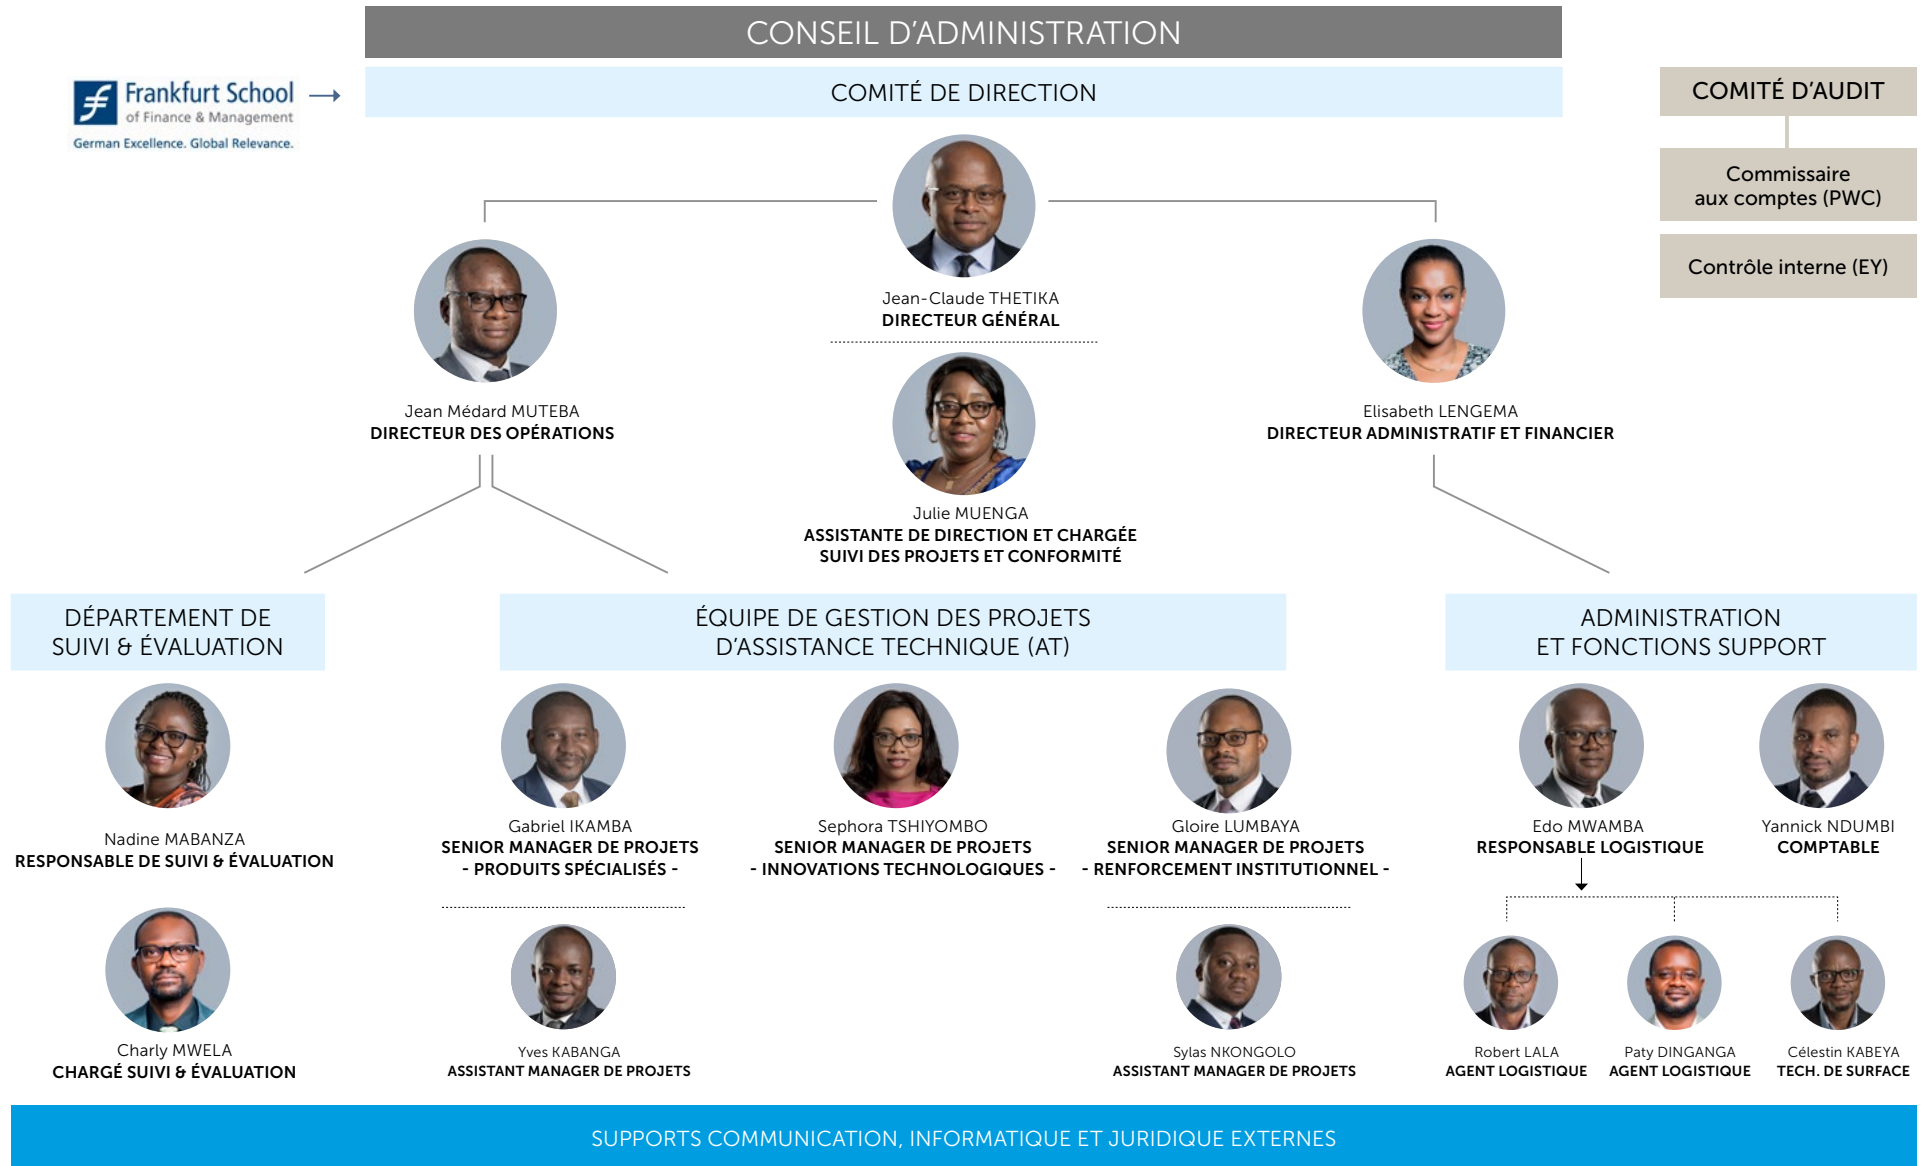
CONSEIL D'ADMINISTRATION

Frankfurt School of Finance & Management
German Excellence. Global Relevance.

COMITÉ DE DIRECTION

COMITÉ D'AUDIT

Commissaire aux comptes (PWC)

Contrôle interne (EY)

Jean-Claude THETIKA
DIRECTEUR GÉNÉRAL

Jean Médard MUTEBA
DIRECTEUR DES OPÉRATIONS

Elisabeth LENGEMA
DIRECTEUR ADMINISTRATIF ET FINANCIER

Julie MUENGA
ASSISTANTE DE DIRECTION ET CHARGÉE SUIVI DES PROJETS ET CONFORMITÉ

DÉPARTEMENT DE SUIVI & ÉVALUATION

ÉQUIPE DE GESTION DES PROJETS D'ASSISTANCE TECHNIQUE (AT)

ADMINISTRATION ET FONCTIONS SUPPORT

Nadine MABANZA
RESPONSABLE DE SUIVI & ÉVALUATION

Gabriel IKAMBA
SENIOR MANAGER DE PROJETS
- PRODUITS SPÉCIALISÉS -

Sephora TSHIYOMBO
SENIOR MANAGER DE PROJETS
- INNOVATIONS TECHNOLOGIQUES -

Gloire LUMBAYA
SENIOR MANAGER DE PROJETS
- RENFORCEMENT INSTITUTIONNEL -

Edo MWAMBA
RESPONSABLE LOGISTIQUE

Yannick NDUMBI
COMPTABLE

Charly MWELA
CHARGÉ SUIVI & ÉVALUATION

Yves KABANGA
ASSISTANT MANAGER DE PROJETS

Sylas NKONGOLO
ASSISTANT MANAGER DE PROJETS

Robert LALA
AGENT LOGISTIQUE

Paty DINGANGA
AGENT LOGISTIQUE

Célestin KABEYA
TECH. DE SURFACE

SUPPORTS COMMUNICATION, INFORMATIQUE ET JURIDIQUE EXTERNES